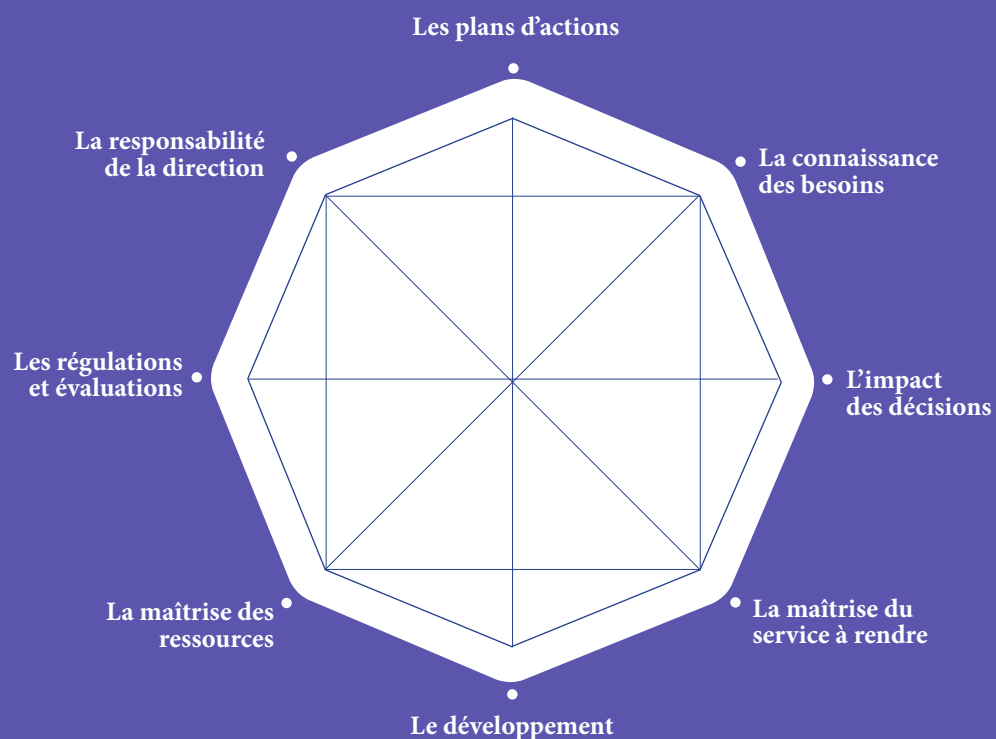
Les plans d’actions

La connaissance des besoins

L’impact des décisions

La maîtrise du service à rendre

Le développement

La maîtrise des ressources

Les régulations et évaluations

La responsabilité de la direction